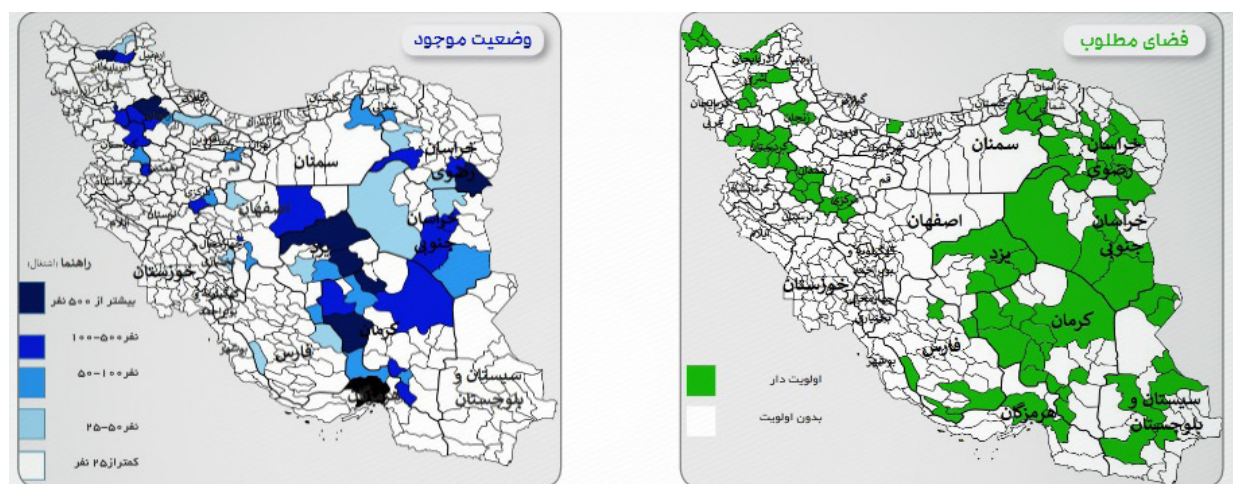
وضعیت موجود

سمنان
خراسان رضوی
اصفهان
خراسان جنوبی
یزد
خوزستان
کرمان
فارس
سیستان و بلوچستان

راهنما (اشتغال)
بیشتر از ۵۰۰ نفر
۱۰۰-۵۰۰ نفر
۵۰-۱۰۰ نفر
۲۵-۵۰ نفر
کمتراز ۲۵ نفر

فضای مطلوب

سمنان
خراسان رضوی
اصفهان
خراسان جنوبی
یزد
خوزستان
کرمان
فارس
هرمزگان
سیستان و بلوچستان

اولویت دار
بدون اولویت